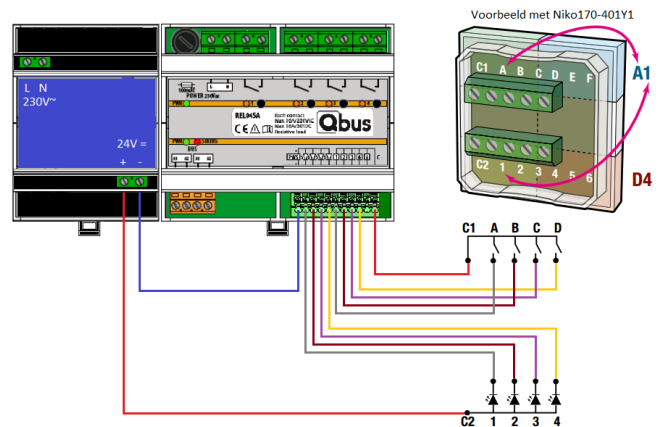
Voorbeeld met Niko170-401Y1

L N
230V~

24V =
+ -

POWER 24Vdc

PWR
REL04SA
Each contact
Max 10A/230VAC
Max 10A/30VDC
Resistive load

Qbus

PWR STATUS
BUS

C1 A B C D E F
A1
C2 1 2 3 4 5 6
D4

C1 A B C D

C2 1 2 3 4